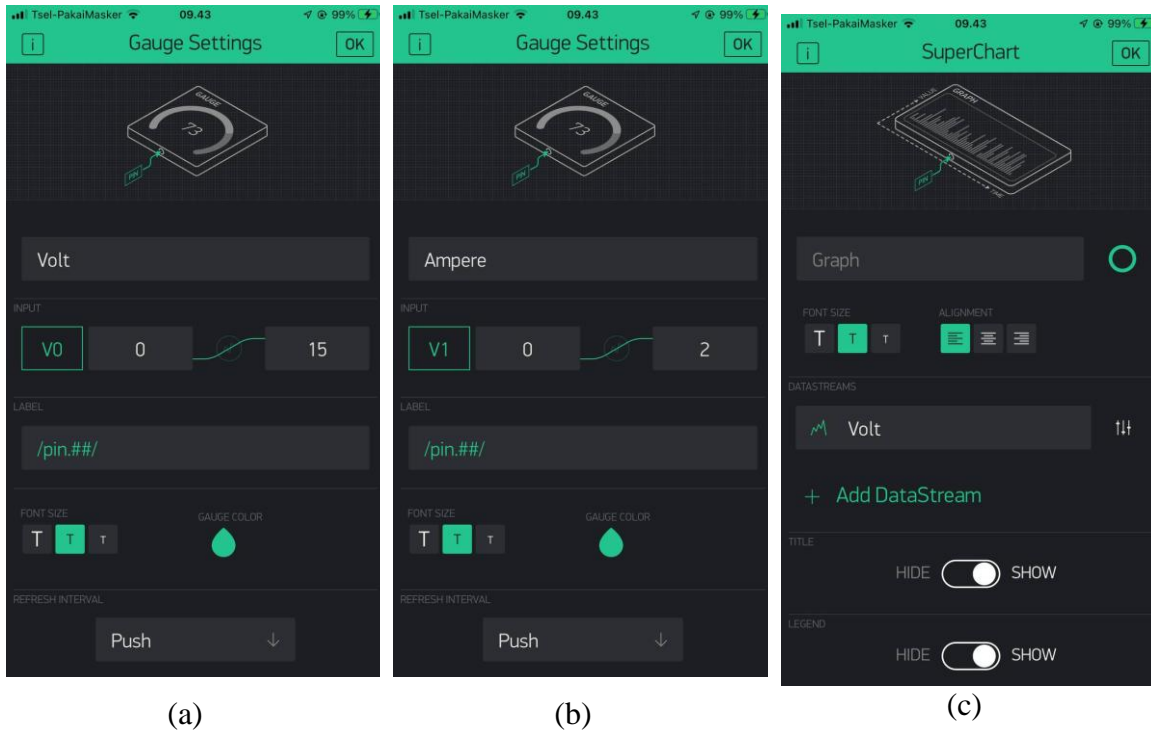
Tsel-PakaiMasker 09.43 99%

i Gauge Settings OK

GAUGE 73 PIN

Volt

INPUT

V0 0 15

LABEL

/pin.##/

FONT SIZE

T T T

GAUGE COLOR

REFRESH INTERVAL

Push ↓

(a)

Tsel-PakaiMasker 09.43 99%

i Gauge Settings OK

GAUGE 73 PIN

Ampere

INPUT

V1 0 2

LABEL

/pin.##/

FONT SIZE

T T T

GAUGE COLOR

REFRESH INTERVAL

Push ↓

(b)

Tsel-PakaiMasker 09.43 99%

i SuperChart OK

VALUE GRAPH PIN TIME

Graph

FONT SIZE

T T T

ALIGNMENT

DATASTREAMS

Volt

+ Add DataStream

TITLE

HIDE SHOW

LEGEND

HIDE SHOW

(c)